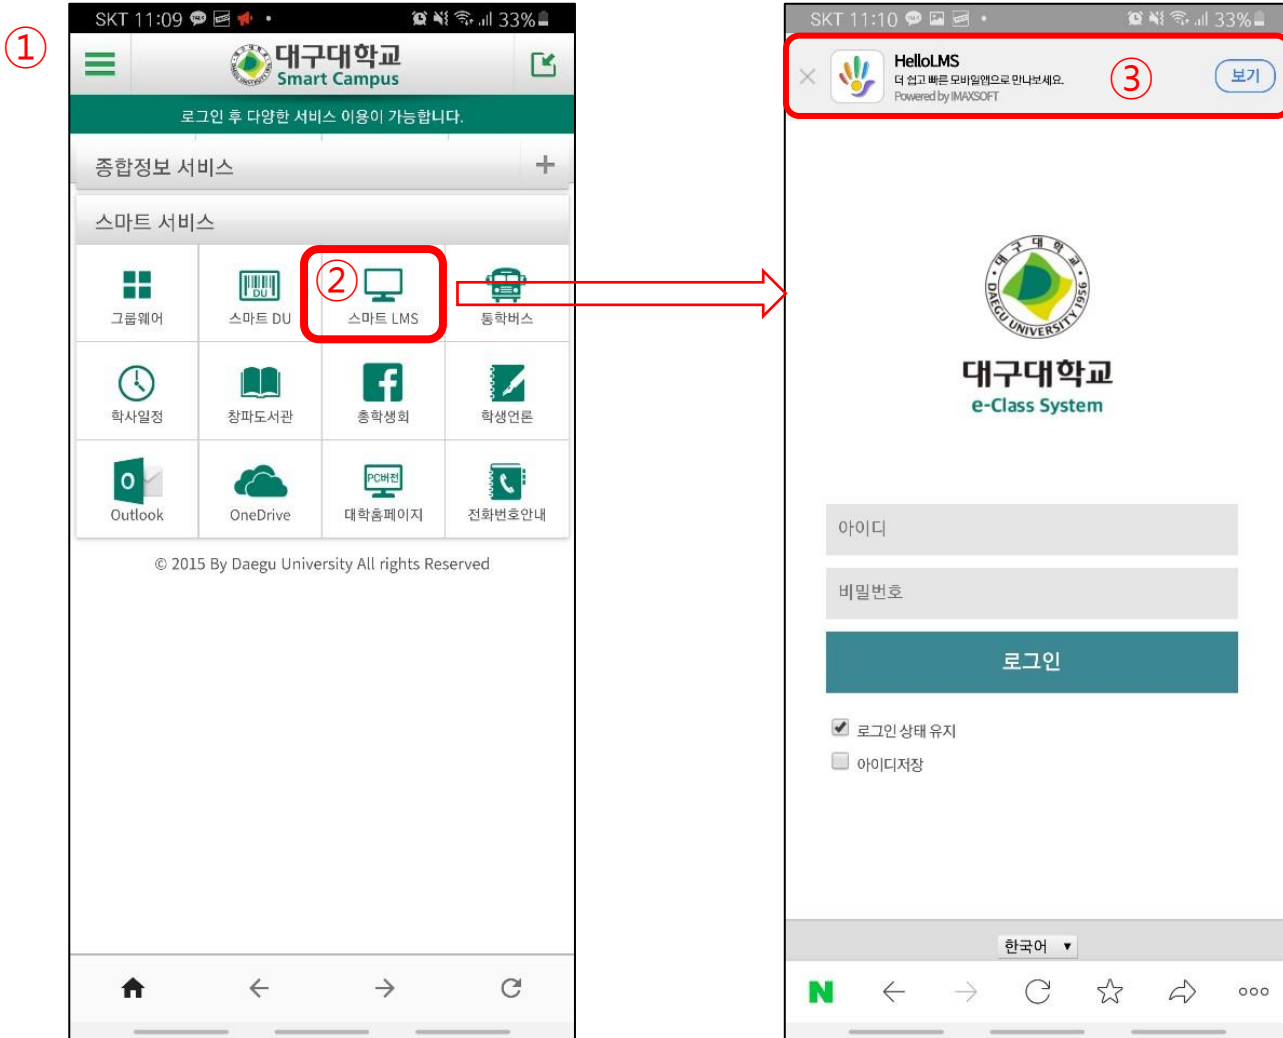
①

SKT 11:09 33%

대구대학교 Smart Campus

로그인 후 다양한 서비스 이용이 가능합니다.

종합정보 서비스 +

스마트 서비스

| 그룹웨어 | 스마트 DU | ② 스마트 LMS | 통학버스 |
|---|---|---|---|
| 학사일정 | 창파도서관 | 총학생회 | 학생언론 |
| Outlook | OneDrive | 대학홈페이지 | 전화번호안내 |

© 2015 By Daegu University All rights Reserved

SKT 11:10 33%

HelloLMS
더 쉽고 빠른 모바일앱으로 만나보세요.
Powered by IMAXSOFT
③
보기

DAEGU UNIVERSITY 1956

대구대학교
e-Class System

아이디

비밀번호

로그인

로그인 상태 유지

아이디저장

한국어

N